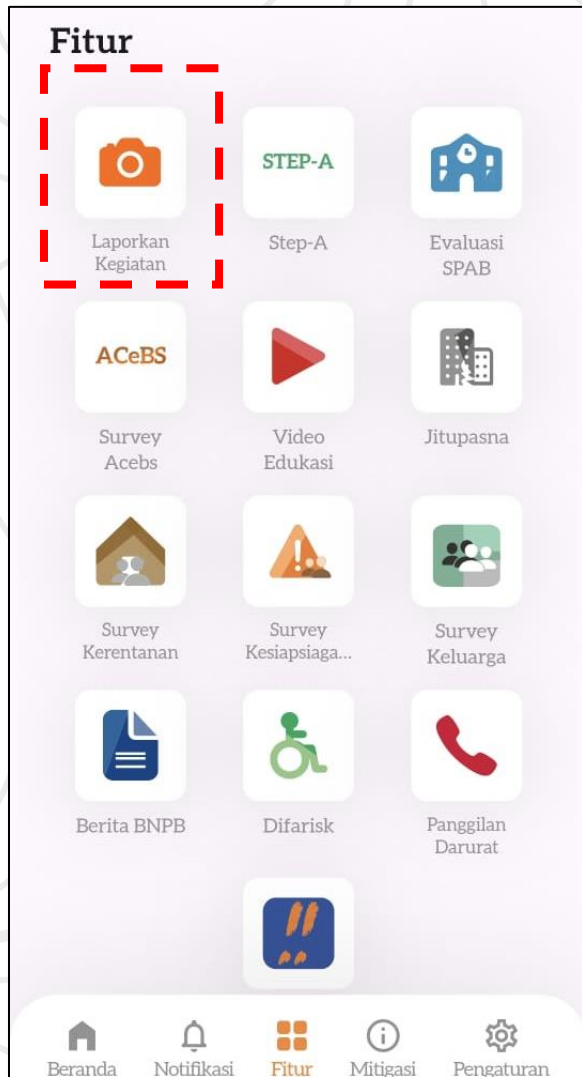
Fitur

Laporkan Kegiatan

STEP-A

Step-A

Evaluasi SPAB

ACeBS

Survey Acebs

Video Edukasi

Jitupasna

Survey Kerentanan

Survey Kesiapsiaga...

Survey Keluarga

Berita BNPB

Difarisk

Panggilan Darurat

Beranda

Notifikasi

Fitur

Mitigasi

Pengaturan